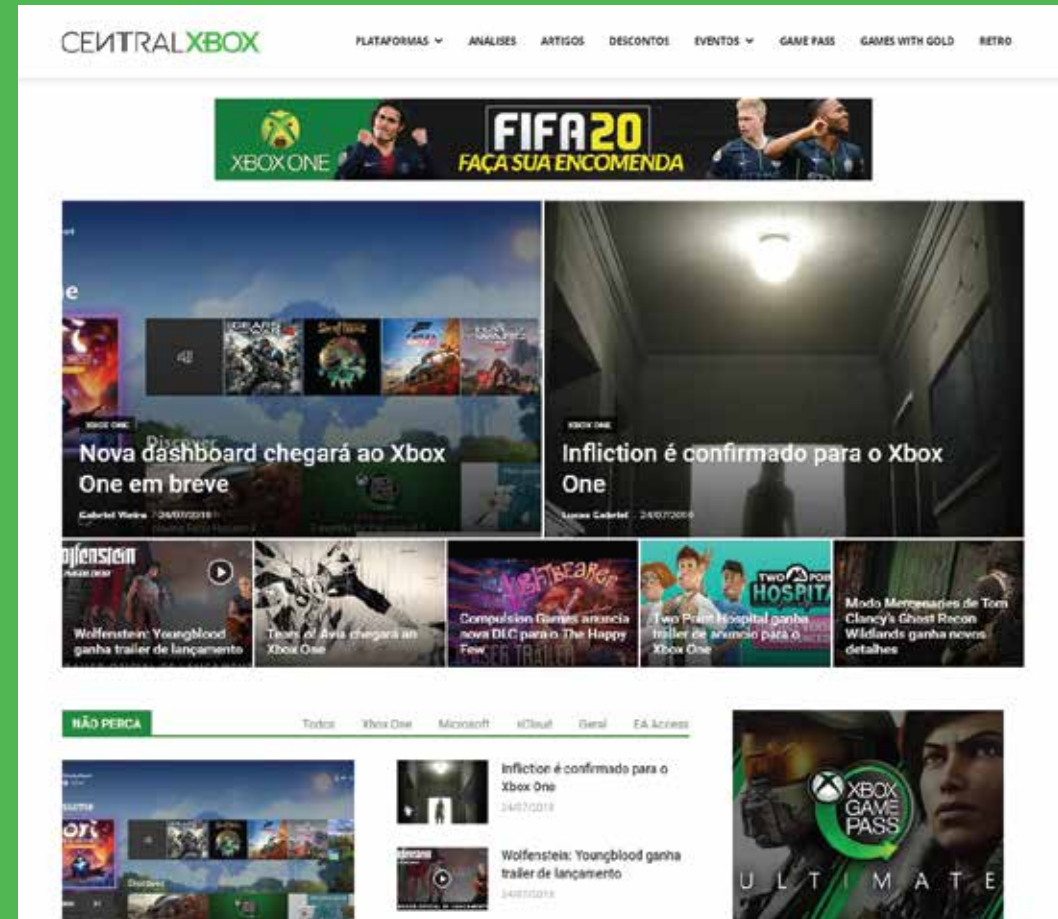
CEИTRALXBOX

PLATAFORMAS ANALISES ARTIGOS DESCONTOS EVENTOS GAME PASS GAMES WITH GOLD RETRO

XBOX ONE FIFA 20 FAÇA SUA ENCOMENDA

XBOX ONE
Nova dashboard chegará ao Xbox One em breve
Gabriel Vieira 24/07/2019

XBOX ONE
Infliction é confirmado para o Xbox One
Lucas Gabriel 24/07/2019

Wolfenstein: Youngblood ganha trailer de lançamento

Tears of Avia chegará ao Xbox One

Compulsion Games anuncia nova DLC para o The Happy Few

Two Point Hospital ganha trailer de anúncio para o Xbox One

Modo Mercenaries de Tom Clancy's Ghost Recon Wildlands ganha novos detalhes

NÃO PERCA
Todos Xbox One Microsoft xCloud Geral EA Access

Infliction é confirmado para o Xbox One
24/07/2019

Wolfenstein: Youngblood ganha trailer de lançamento
24/07/2019

XBOX GAME PASS
ULTIMATE